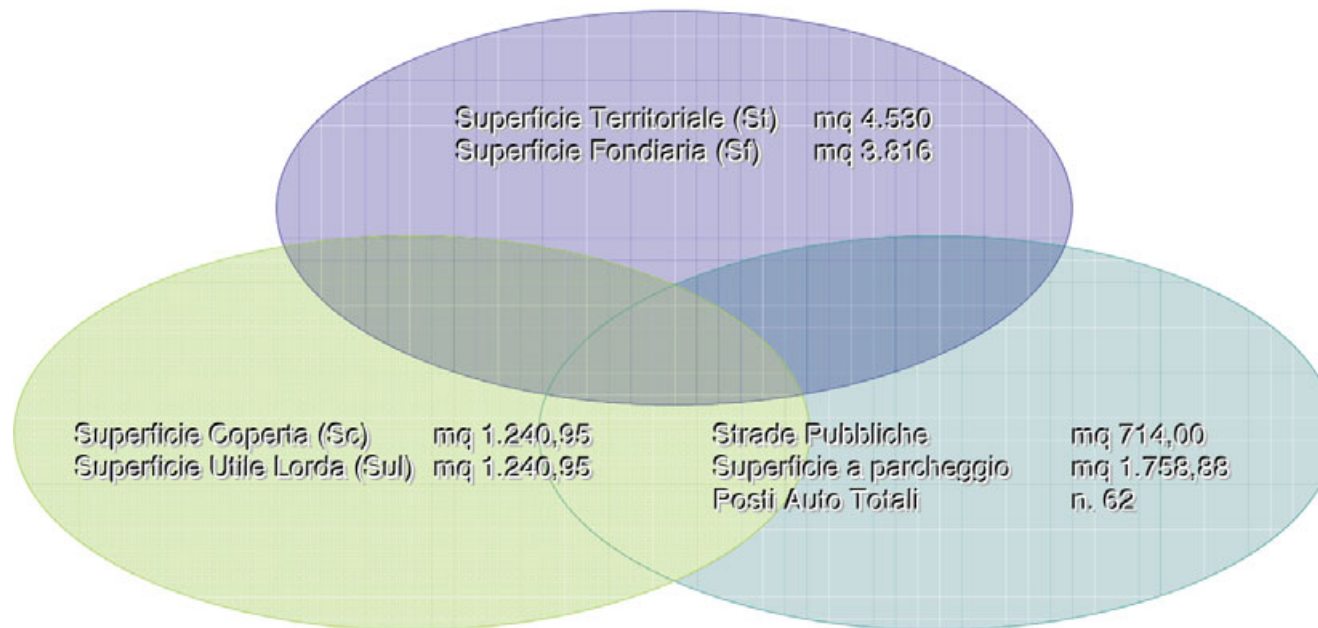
Superficie Territoriale (St) mq 4.530
Superficie Fondiaria (Sf) mq 3.816

Superficie Coperta (Sc) mq 1.240,95
Superficie Utile Lorda (Sul) mq 1.240,95

Strade Pubbliche mq 714,00
Superficie a parcheggio mq 1.758,88
Posti Auto Totali n. 62